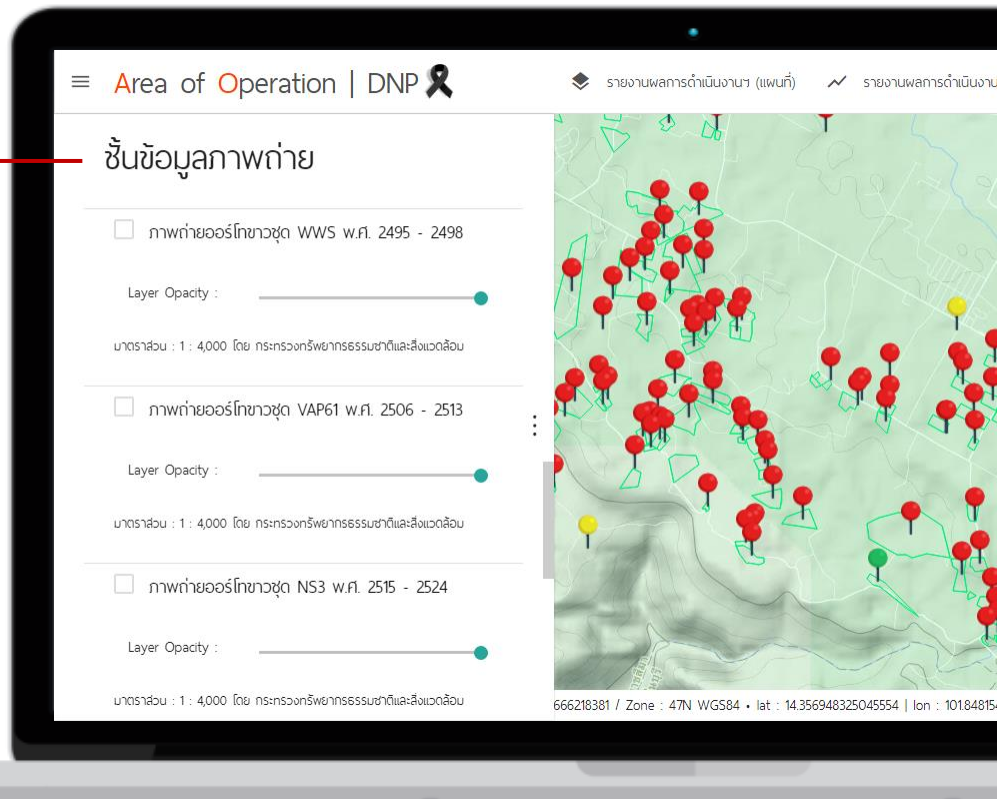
Area of Operation | DNP

รายงานผลการดำเนินงานฯ (แผนที่)

รายงานผลการดำเนินงาน

ชั้นข้อมูลภาพถ่าย

ภาพถ่ายออร์โทขาวชุด WWS พ.ศ. 2495 - 2498

Layer Opacity :

มาตราส่วน : 1 : 4,000 โดย กระทรวงทรัพยากรธรรมชาติและสิ่งแวดล้อม

ภาพถ่ายออร์โทขาวชุด VAP61 พ.ศ. 2506 - 2513

Layer Opacity :

มาตราส่วน : 1 : 4,000 โดย กระทรวงทรัพยากรธรรมชาติและสิ่งแวดล้อม

ภาพถ่ายออร์โทขาวชุด NS3 พ.ศ. 2515 - 2524

Layer Opacity :

มาตราส่วน : 1 : 4,000 โดย กระทรวงทรัพยากรธรรมชาติและสิ่งแวดล้อม

666218381 / Zone : 47N WGS84 • lat : 14.356948325045554 | lon : 101.848154